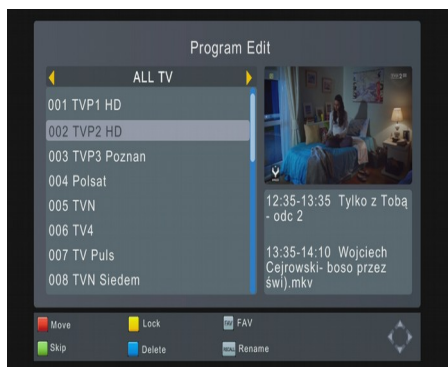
Program Edit

ALL TV

001 TVP1 HD
002 TVP2 HD
003 TVP3 Poznan
004 Polsat
005 TVN
006 TV4
007 TV Puls
008 TVN Siedem

12:35-13:35 Tylko z Tobą - odc 2

13:35-14:10 Wojciech Cejrowski- boso przez świ).mkv

Move
Lock
FAV
Skip
Delete
Rename